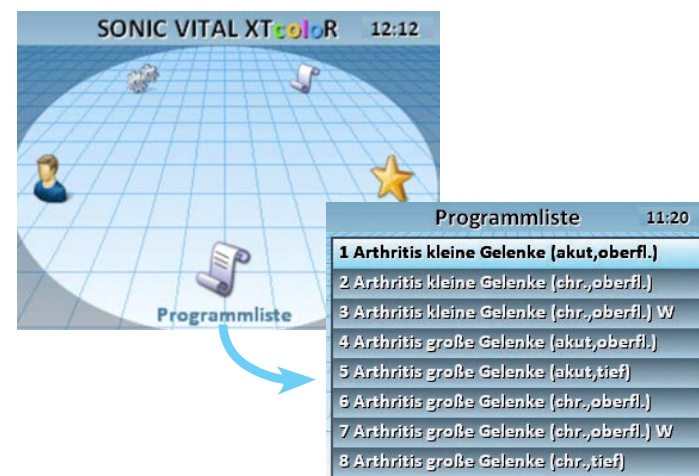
SONIC VITAL XTcoloR 12:12

Programmliste

Programmliste 11:20

1 Arthritis kleine Gelenke (akut,oberfl.)
2 Arthritis kleine Gelenke (chr.,oberfl.)
3 Arthritis kleine Gelenke (chr.,oberfl.) W
4 Arthritis große Gelenke (akut,oberfl.)
5 Arthritis große Gelenke (akut,tief)
6 Arthritis große Gelenke (chr.,oberfl.)
7 Arthritis große Gelenke (chr.,oberfl.) W
8 Arthritis große Gelenke (chr.,tief)